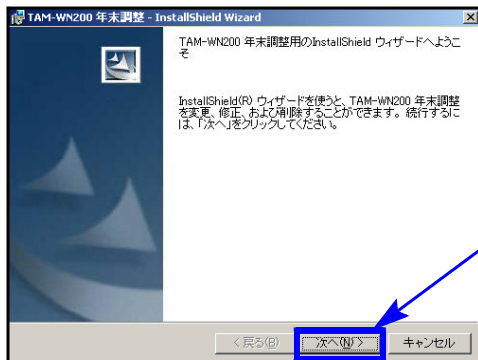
TAM-WN200 年末調整 - InstallShield Wizard

TAM-WN200 年末調整用のInstallShield ウィザードへようこそ

InstallShield(R) ウィザードを使うと、TAM-WN200 年末調整を変更、修正、および削除することができます。続行するには、「次へ」をクリックしてください。

< 戻る(B)

次へ(N) >

キャンセル